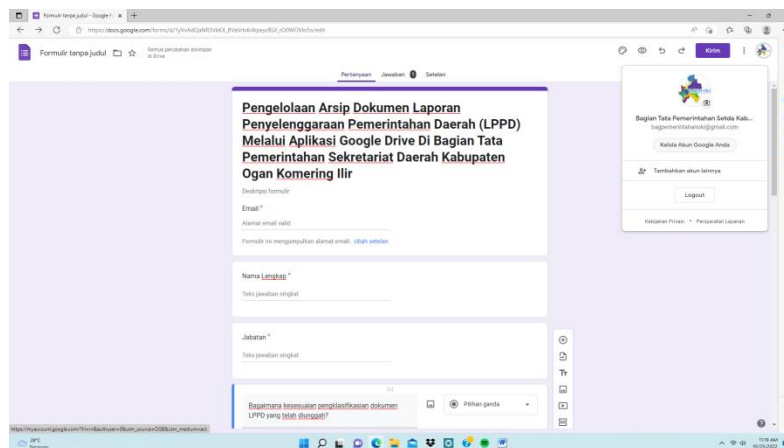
Formulir tanpa judul - Google F ×

https://docs.google.com/forms/d/1yVvAdQaNR3VkKX_BNWrbAVkpeycBGt_tO0WOWo5o/edit

Formulir tanpa judul

Semua perubahan disimpan di Drive

Kirim

Pertanyaan Jawaban 1 Setelan

Pengelolaan Arsip Dokumen Laporan Penyelenggaraan Pemerintahan Daerah (LPPD) Melalui Aplikasi Google Drive Di Bagian Tata Pemerintahan Sekretariat Daerah Kabupaten Ogan Komering Ilir

Deskripsi formulir

Email *

Alamat email valid

Formulir ini mengumpulkan alamat email. Ubah setelan

Nama Lengkap *

Teks jawaban singkat

Jabatan *

Teks jawaban singkat

Bagaimana kesesuaian pengklasifikasian dokumen LPPD yang telah diunggah?

Pilihan ganda

Bagian Tata Pemerintahan Setda Kab...

bagpemerintahanoki@gmail.com

Kelola Akun Google Anda

Tambahkan akun lainnya

Logout

Kebijakan Privasi • Persyaratan Layanan

https://myaccount.google.com/?hl=in&authuser=0&utm_source=OGB&utm_medium=act

28°C

11:18 AM